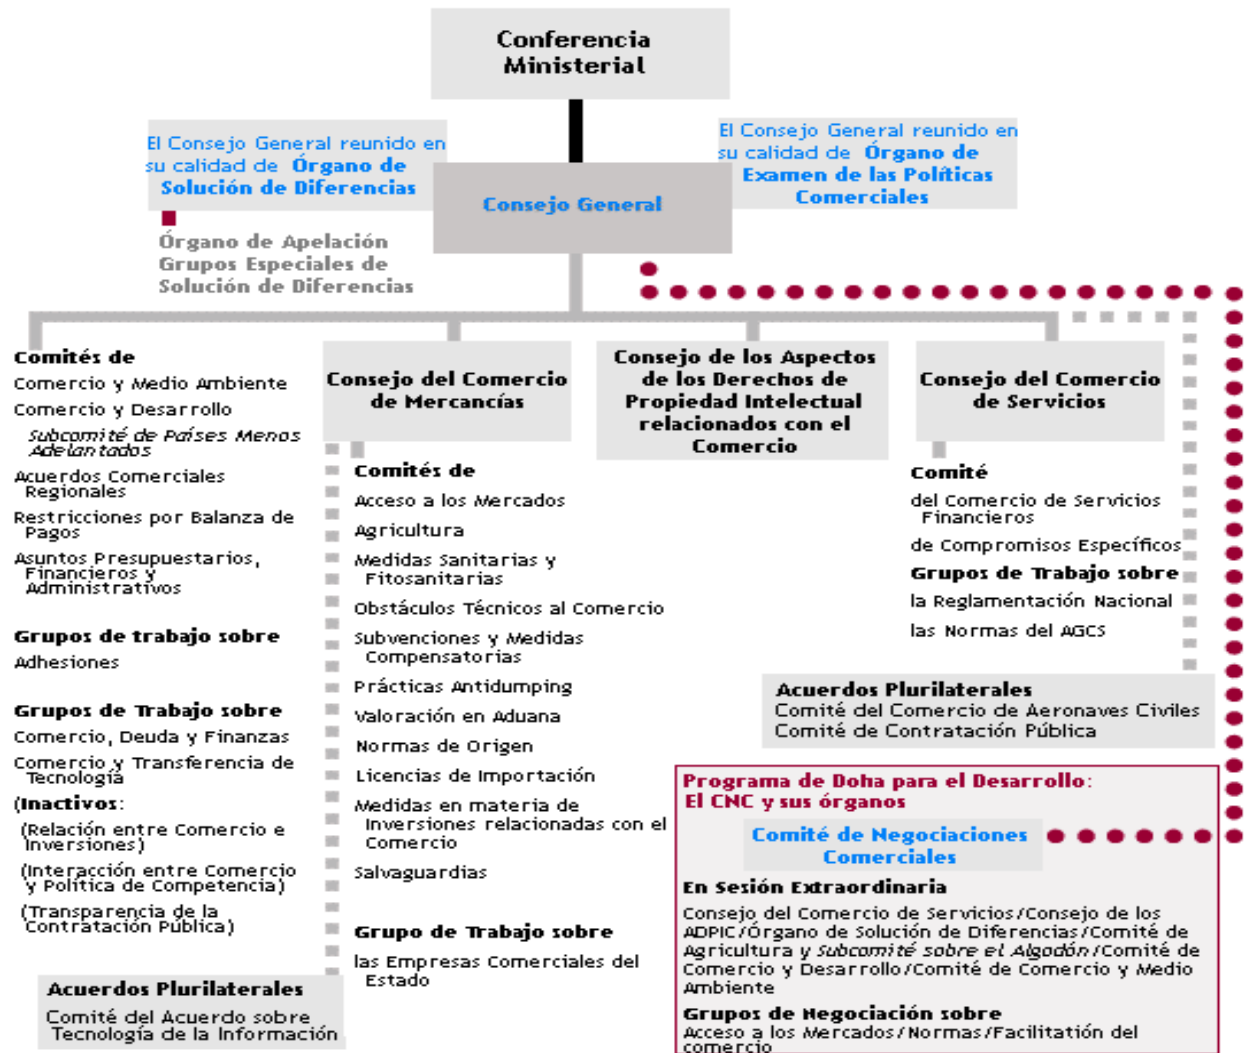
Conferencia Ministerial

El Consejo General reunido en su calidad de Órgano de Solución de Diferencias

Consejo General

El Consejo General reunido en su calidad de Órgano de Examen de las Políticas Comerciales

Órgano de Apelación
Grupos Especiales de Solución de Diferencias

Comités de
Comercio y Medio Ambiente
Comercio y Desarrollo
Subcomité de Países Menos Adelantados
Acuerdos Comerciales Regionales
Restricciones por Balanza de Pagos
Asuntos Presupuestarios, Financieros y Administrativos

Grupos de trabajo sobre
Adhesiones

Grupos de Trabajo sobre
Comercio, Deuda y Finanzas
Comercio y Transferencia de Tecnología
(Inactivos:
(Relación entre Comercio e Inversiones)
(Interacción entre Comercio y Política de Competencia)
(Transparencia de la Contratación Pública)

Acuerdos Plurilaterales
Comité del Acuerdo sobre Tecnología de la Información

Consejo del Comercio de Mercancías

Comités de
Acceso a los Mercados
Agricultura
Medidas Sanitarias y Fitosanitarias
Obstáculos Técnicos al Comercio
Subvenciones y Medidas Compensatorias
Prácticas Antidumping
Valoración en Aduana
Normas de Origen
Licencias de Importación
Medidas en materia de Inversiones relacionadas con el Comercio
Salvaguardias

Grupo de Trabajo sobre
las Empresas Comerciales del Estado

Consejo de los Aspectos de los Derechos de Propiedad Intelectual relacionados con el Comercio

Consejo del Comercio de Servicios

Comité
del Comercio de Servicios Financieros
de Compromisos Específicos
Grupos de Trabajo sobre
la Reglamentación Nacional
las Normas del AGCS

Acuerdos Plurilaterales
Comité del Comercio de Aeronaves Civiles
Comité de Contratación Pública

Programa de Doha para el Desarrollo:
El CNC y sus órganos

Comité de Negociaciones Comerciales

En Sesión Extraordinaria
Consejo del Comercio de Servicios/Consejo de los ADPIC/Órgano de Solución de Diferencias/Comité de Agricultura y Subcomité sobre el Algodón/Comité de Comercio y Desarrollo/Comité de Comercio y Medio Ambiente

Grupos de Negociación sobre
Acceso a los Mercados/Normas/Facilitación del comercio